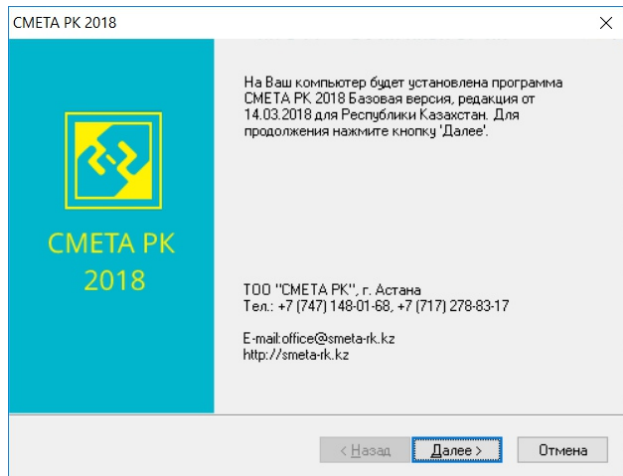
СМЕТА РК 2018

СМЕТА РК
2018

На Ваш компьютер будет установлена программа СМЕТА РК 2018 Базовая версия, редакция от 14.03.2018 для Республики Казахстан. Для продолжения нажмите кнопку 'Далее'.

ТОО "СМЕТА РК", г. Астана
Тел.: +7 (747) 148-01-68, +7 (717) 278-83-17

E-mail:office@smeta-rk.kz
http://smeta-rk.kz

< Назад
Далее >
Отмена